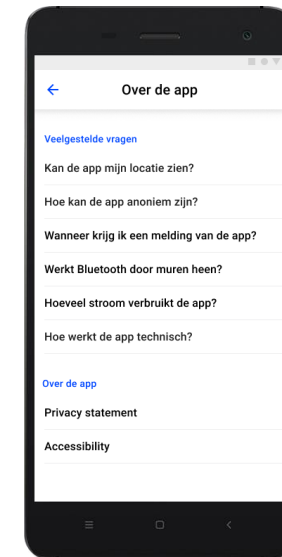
← Over de app

Veelgestelde vragen

Kan de app mijn locatie zien?

Hoe kan de app anoniem zijn?

Wanneer krijg ik een melding van de app?

Werkt Bluetooth door muren heen?

Hoeveel stroom verbruikt de app?

Hoe werkt de app technisch?

Over de app

Privacy statement

Accessibility